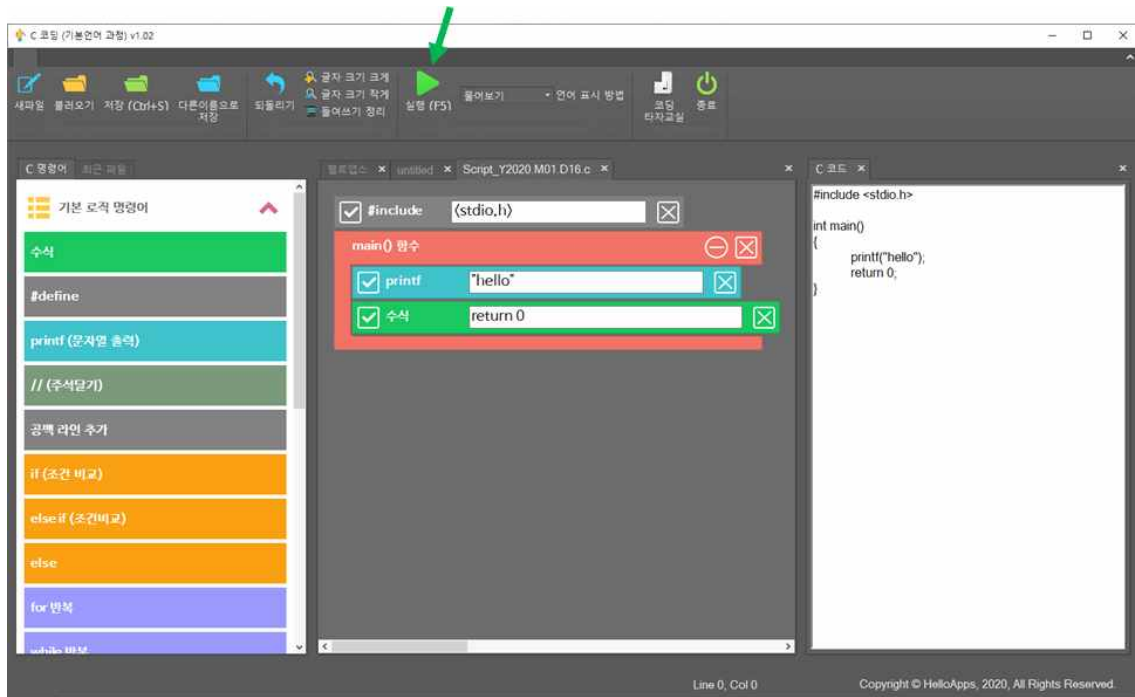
C 코딩 (기본언어 과정) v1.02

새파일 불러오기 저장 (Ctrl+S) 다른이름으로 저장 되돌리기 글자 크기 크게 글자 크기 작게 들여쓰기 정리 실행 (F5) 풀어보기 언어 표시 방법 코딩 타자교실 종료

C 명령어 최근 파일

기본 로직 명령어

수식

#define

printf (문자열 출력)

// (주석달기)

공백 라인 추가

if (조건 비교)

else if (조건비교)

else

for 반복

while 반복

헬로앱스 × untitled × Script_Y2020.M01.D16.c ×

#include (stdio.h)

main() 함수

printf "hello"

수식 return 0

C 코드 ×

#include <stdio.h>

int main()
{
printf("hello");
return 0;
}

Line 0, Col 0

Copyright © HelloApps, 2020, All Rights Reserved.